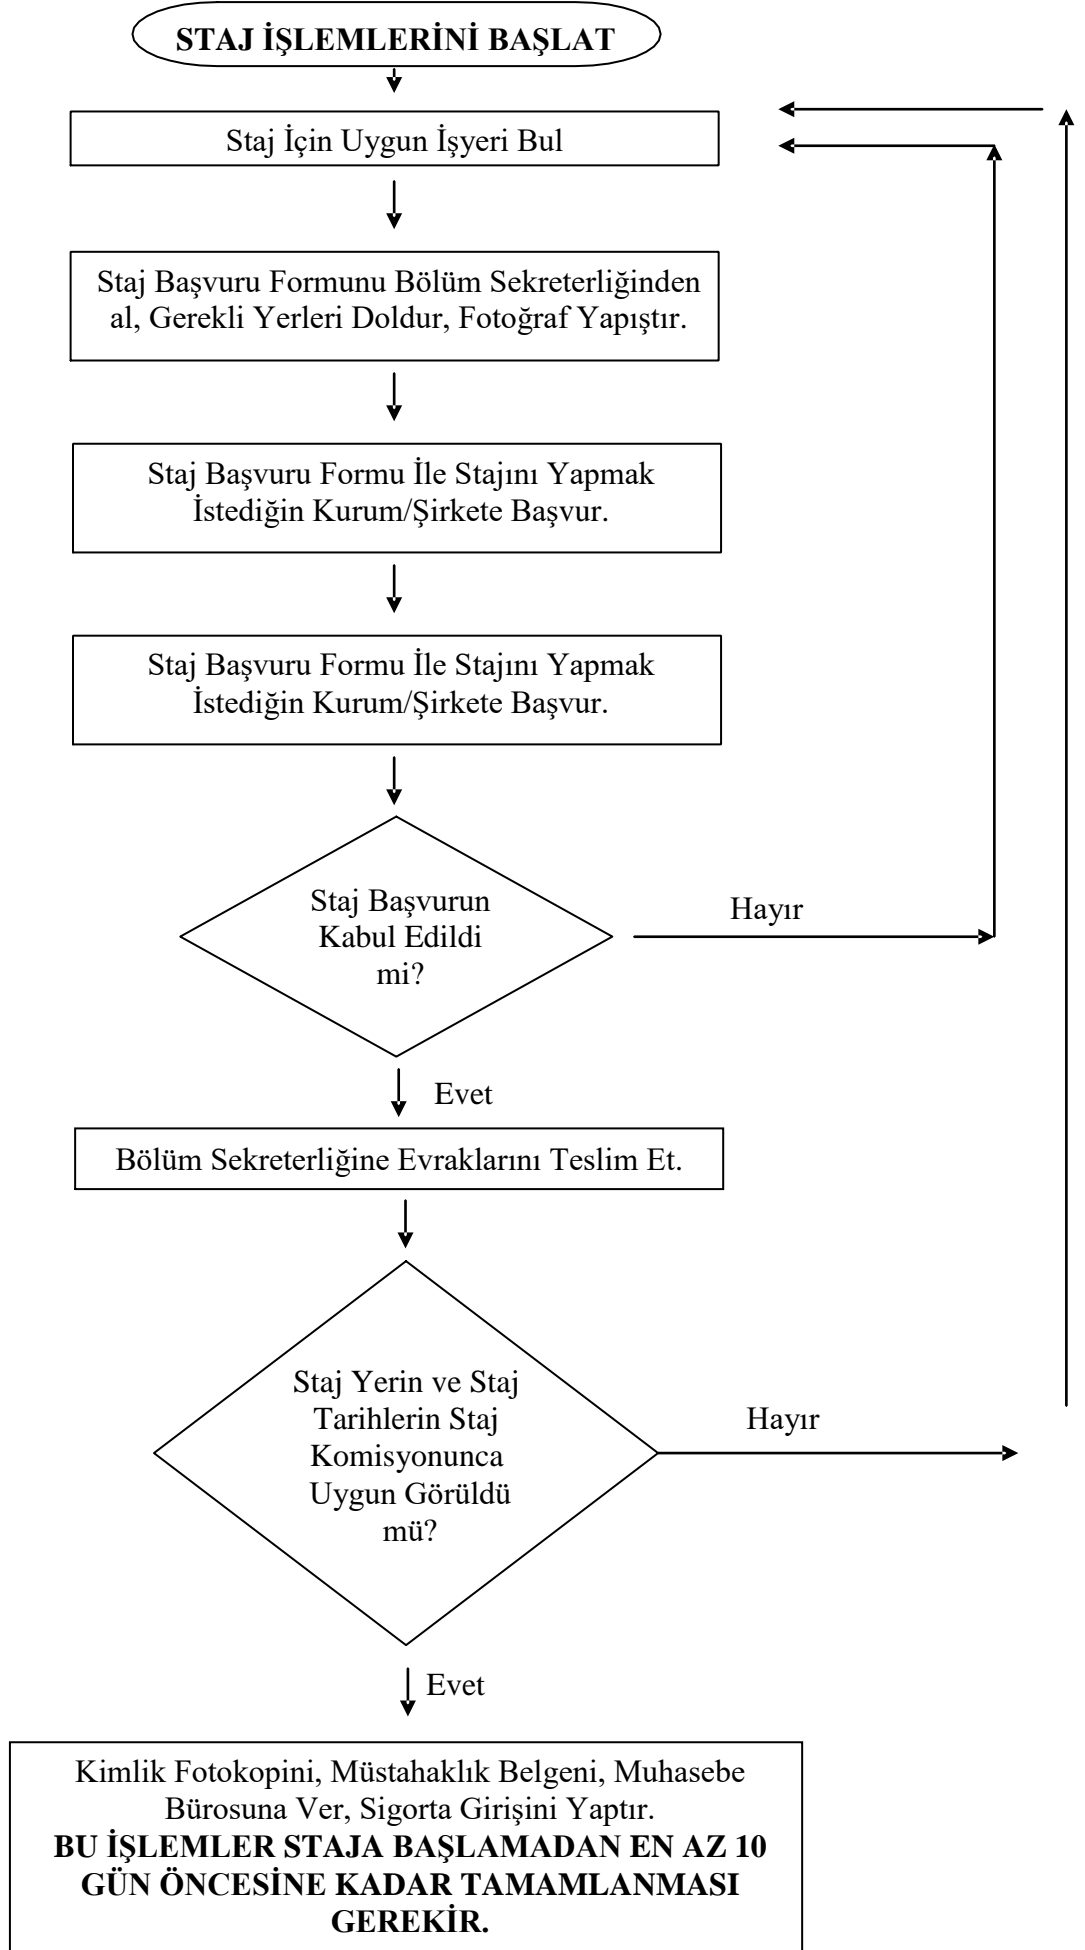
STAJ İŞLEMLERİNİ BAŞLAT

Staj İçin Uygun İşyeri Bul

Staj Başvuru Formunu Bölüm Sekreterliğinden al, Gerekli Yerleri Doldur, Fotoğraf Yapıştır.

Staj Başvuru Formu İle Stajını Yapmak İstediğin Kurum/Şirkete Başvur.

Staj Başvuru Formu İle Stajını Yapmak İstediğin Kurum/Şirkete Başvur.

Staj Başvurun Kabul Edildi mi?

Hayır

Evet

Bölüm Sekreterliğine Evraklarını Teslim Et.

Staj Yerin ve Staj Tarihlerin Staj Komisyonunca Uygun Görüldü mü?

Hayır

Evet

Kimlik Fotokopini, Müstahaklık Belgeni, Muhasebe Bürosuna Ver, Sigorta Girişini Yaptır.
**BU İŞLEMLER STAJA BAŞLAMADAN EN AZ 10 GÜN ÖNCESİNE KADAR TAMAMLANMASI GEREKİR.**